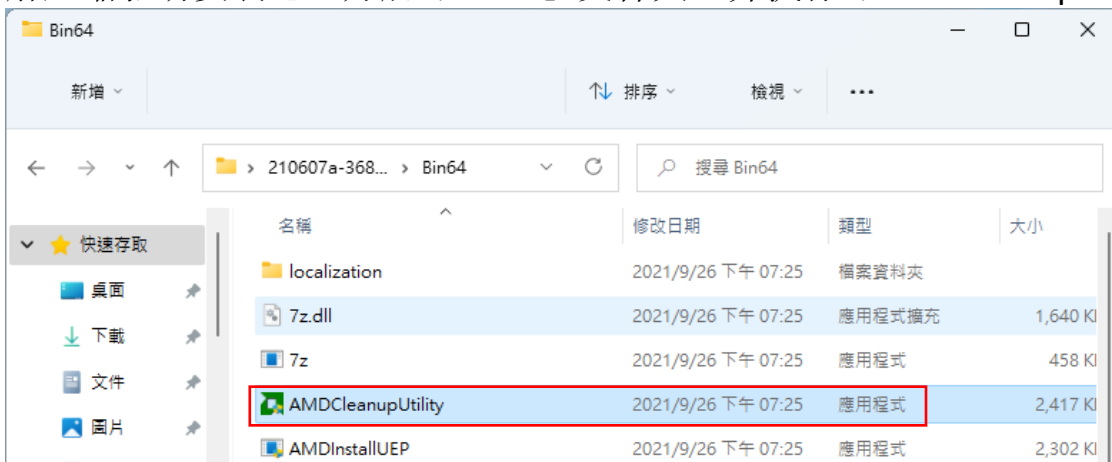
Bin64

新增

排序

檢視

...

210607a-368... > Bin64

搜尋 Bin64

快速存取

桌面

下載

文件

圖片

| 名稱 | 修改日期 | 類型 | 大小 |
|---|---|---|---|
| localization | 2021/9/26 下午 07:25 | 檔案資料夾 | |
| 7z.dll | 2021/9/26 下午 07:25 | 應用程式擴充 | 1,640 KI |
| 7z | 2021/9/26 下午 07:25 | 應用程式 | 458 KI |
| AMDCleanupUtility | 2021/9/26 下午 07:25 | 應用程式 | 2,417 KI |
| AMDInstallUEP | 2021/9/26 下午 07:25 | 應用程式 | 2,302 KI |